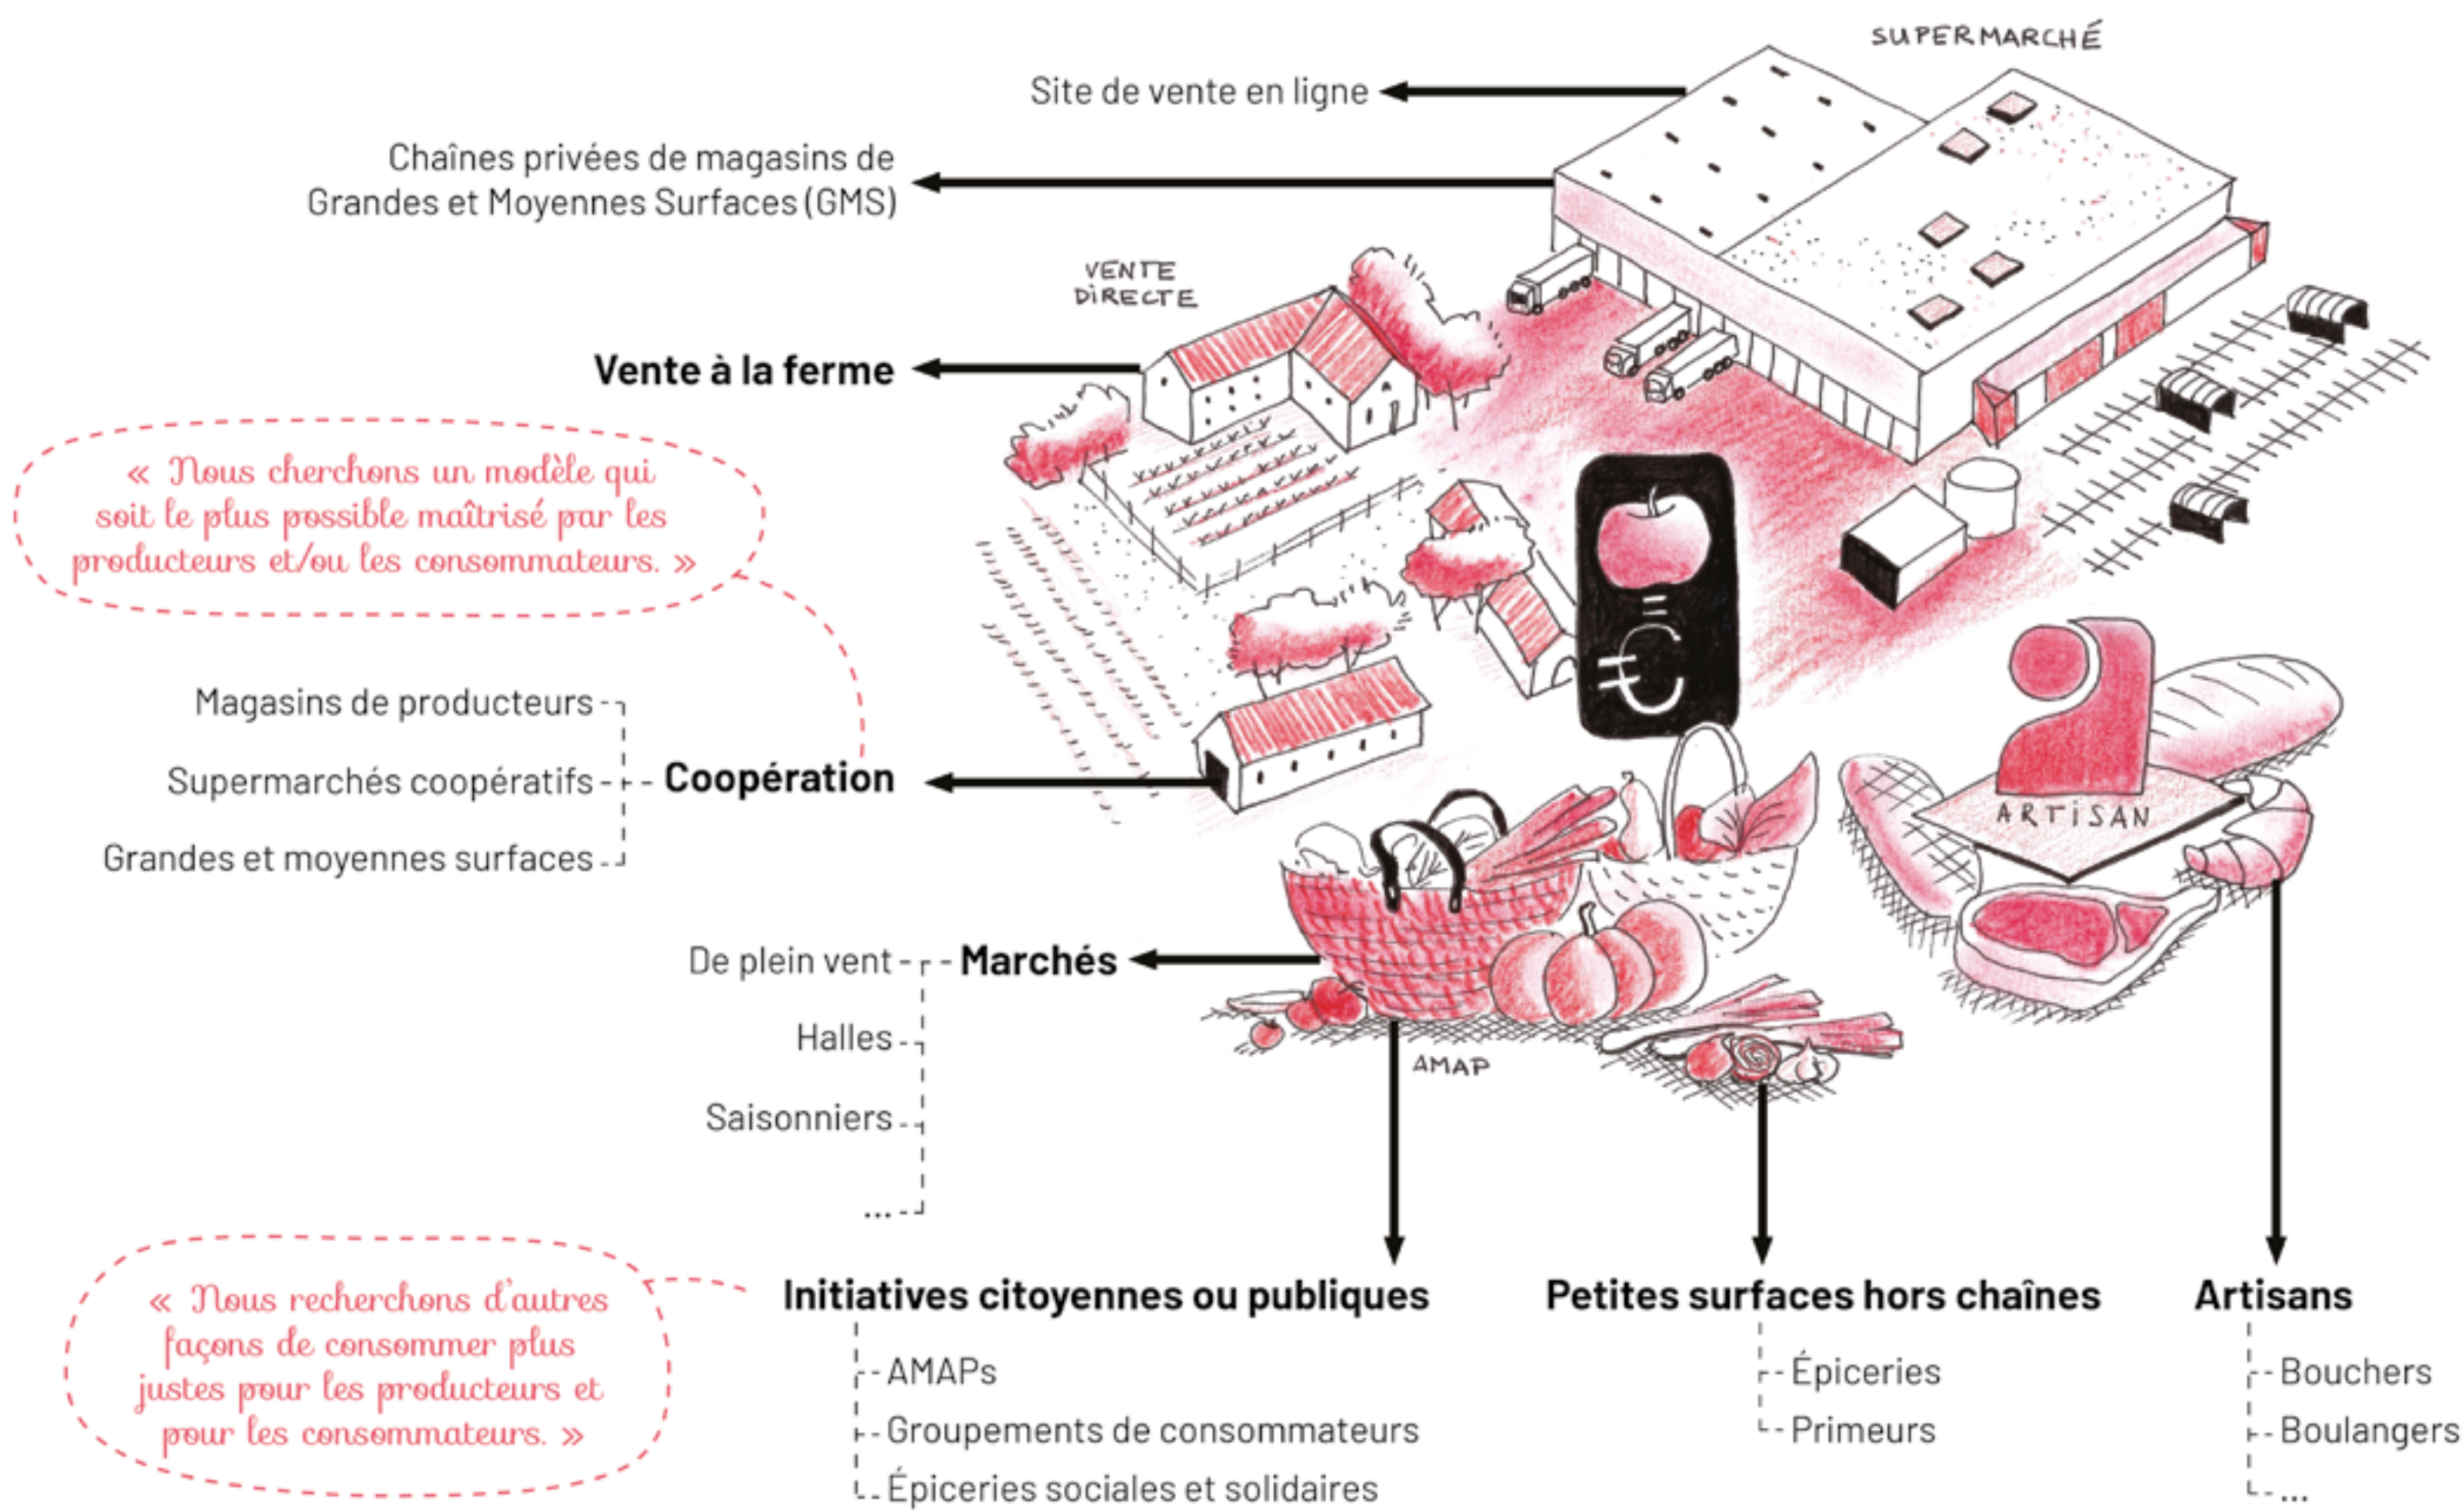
SUPERMARCHÉ

Site de vente en ligne

Chaînes privées de magasins de Grandes et Moyennes Surfaces (GMS)

VENTE DIRECTE

Vente à la ferme

« Nous cherchons un modèle qui soit le plus possible maîtrisé par les producteurs et/ou les consommateurs. »

Magasins de producteurs

Supermarchés coopératifs

Grandes et moyennes surfaces

Coopération

ARTISAN

De plein vent

Halles

Saisonniers

...

Marchés

AMAP

« Nous recherchons d'autres façons de consommer plus justes pour les producteurs et pour les consommateurs. »

Initiatives citoyennes ou publiques

AMAPs

Groupements de consommateurs

Épiceries sociales et solidaires

Petites surfaces hors chaînes

Épiceries

Primeurs

Artisans

Bouchers

Boulangers

...